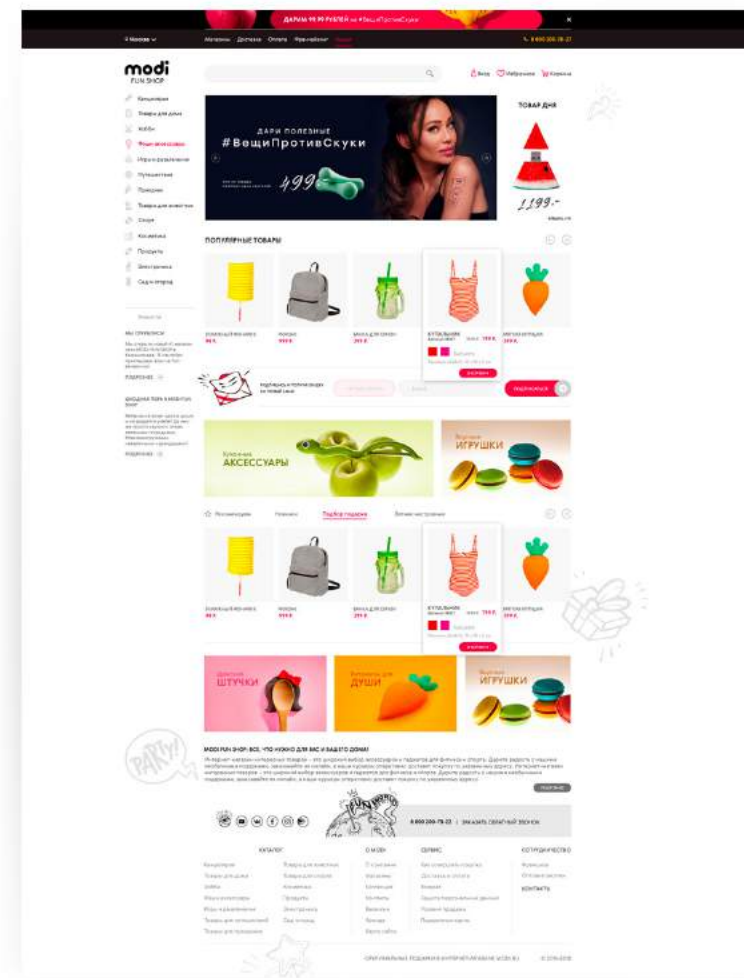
ДАРИМ 99,99 РУБЛЕЙ на #ВещиПротивСкуки

Москва

Магазины Доставка Оплата Франчайзинг

8 800 200-78-23

modi
FUN SHOP

Вход Избранное Корзина

Канцелярия
Товары для дома
Хобби
Фэшн аксессуары
Игры и развлечения
Путешествия
Праздник
Товары для животных
Декор
Косметика
Продукты
Электроника
Сад и огород

ДАРИ ПОЛЕЗНЫЕ
#ВещиПротивСкуки

499

ТОВАР ДНЯ

1199.-

ПОПУЛЯРНЫЕ ТОВАРЫ

КУПАЛЬНИК

КУПИТЬ

ПОДПИСАТЬСЯ

Кухонные АКСЕССУАРЫ

Весёлые ИГРУШКИ

Подбор подарка

Девичьи ШТУЧКИ

Штучки для ДУШИ

Весёлые ИГРУШКИ

MODI FUN SHOP: ВСЁ, ЧТО НУЖНО ДЛЯ ВАС И ВАШЕГО ДОМА!

PARTY!

8 800 200-78-23 | ЗАКАЗАТЬ ОБРАТНЫЙ ЗВОНОК

КАТАЛОГ

О MODI

СЕРВИС

СОТРУДНИЧЕСТВО

КОНТАКТЫ

Канцелярия
Товары для дома
Хобби
Фэшн аксессуары
Игры и развлечения
Товары для путешествий
Товары для праздника

Товары для животных
Товары для декора
Косметика
Продукты
Электроника
Сад и огород

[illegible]